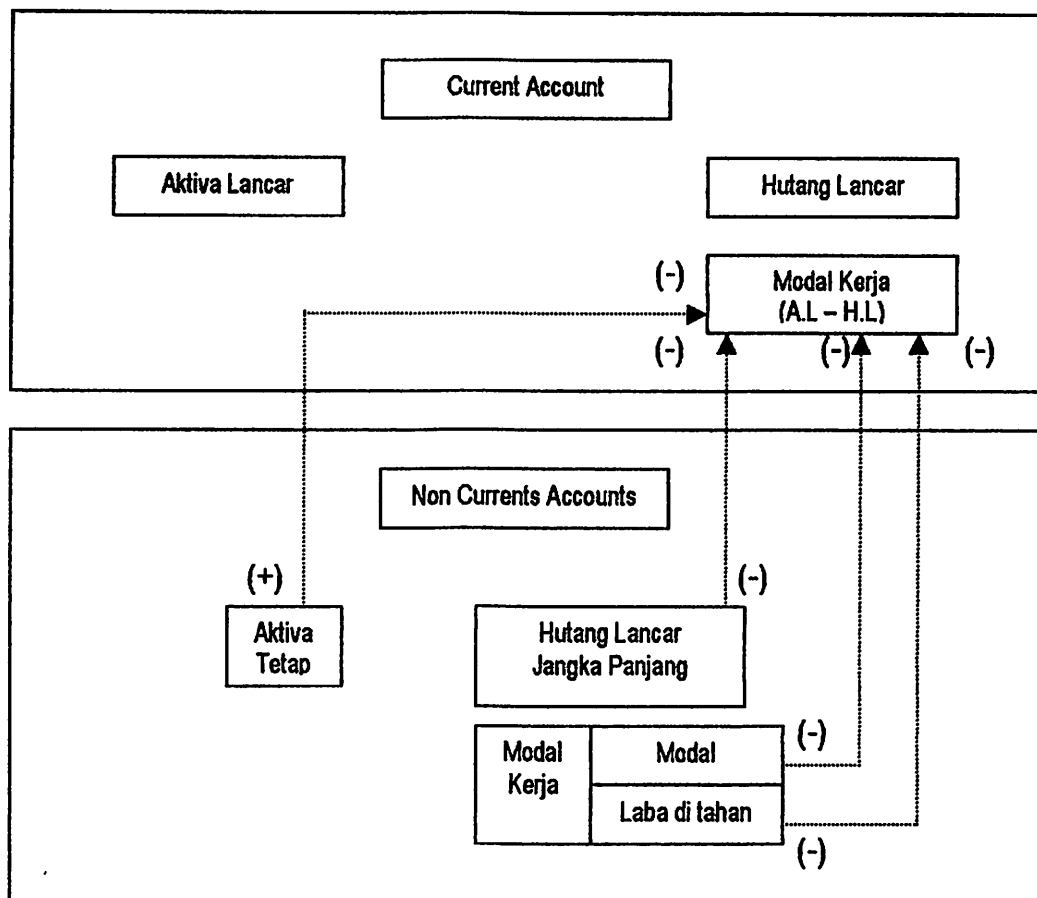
Current Account

Aktiva Lancar

Hutang Lancar

(-)

Modal Kerja
(A.L – H.L)

(-)

(-)

(-)

Non Currents Accounts

(+)

(-)

Aktiva Tetap

Hutang Lancar Jangka Panjang

Modal Kerja

Modal

(-)

Laba di tahan

(-)